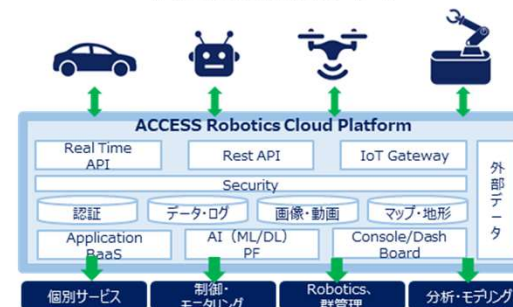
ACCESS Robotics Cloud Platform

Real Time API

Rest API

IoT Gateway

外部データ

Security

認証

データ・ログ

画像・動画

マップ・地形

Application BaaS

AI（ML/DL）PF

Console/Dash Board

個別サービス

制御・モータリング

Robotics、群管理

分析・モデリング